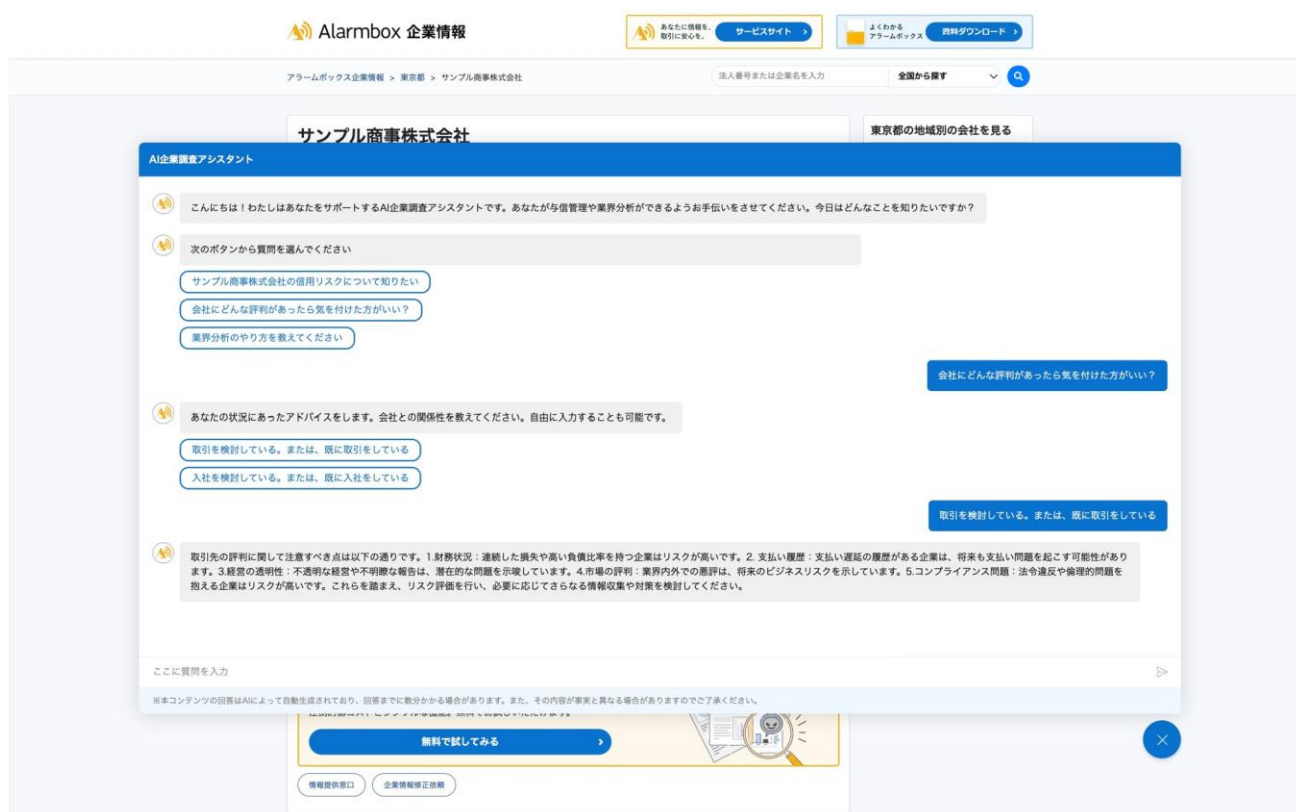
Alarmbox 企業情報

あなたに情報を、取引に安心を。 サービスサイト

よくわかるアラームボックス 資料ダウンロード

アラームボックス企業情報 > 東京都 > サンプル商事株式会社

法人番号または企業名を入力

全国から探す

サンプル商事株式会社

東京都の地域別の会社を見る

AI企業調査アシスタント

こんにちは！わたしはあなたをサポートするAI企業調査アシスタントです。あなたが与信管理や業界分析ができるようお手伝いをさせてください。今日はどんなことを知りたいですか？

次のボタンから質問を選んでください

サンプル商事株式会社の信用リスクについて知りたい

会社にどんな評判があったら気を付けた方がいい？

業界分析のやり方を教えてください

会社にどんな評判があったら気を付けた方がいい？

あなたの状況にあったアドバイスをします。会社との関係性を教えてください。自由に入力することも可能です。

取引を検討している。または、既に取引をしている

入社を検討している。または、既に入社をしている

取引を検討している。または、既に取引をしている

取引先の評判に関して注意すべき点は以下の通りです。1.財務状況：連続した損失や高い負債比率を持つ企業はリスクが高いです。2. 支払い履歴：支払い遅延の履歴がある企業は、将来も支払い問題を起こす可能性があります。3.経営の透明性：不透明な経営や不明瞭な報告は、潜在的な問題を示唆しています。4.市場の評判：業界内外での悪評は、将来のビジネスリスクを示しています。5.コンプライアンス問題：法令違反や倫理的問題を抱える企業はリスクが高いです。これらを踏まえ、リスク評価を行い、必要に応じてさらなる情報収集や対策を検討してください。

ここに質問を入力

※本コンテンツの回答はAIによって自動生成されており、回答までに数分かかる場合があります。また、その内容が事実と異なる場合がありますのでご了承ください。

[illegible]

無料で試してみる

情報提供窓口

企業情報修正依頼